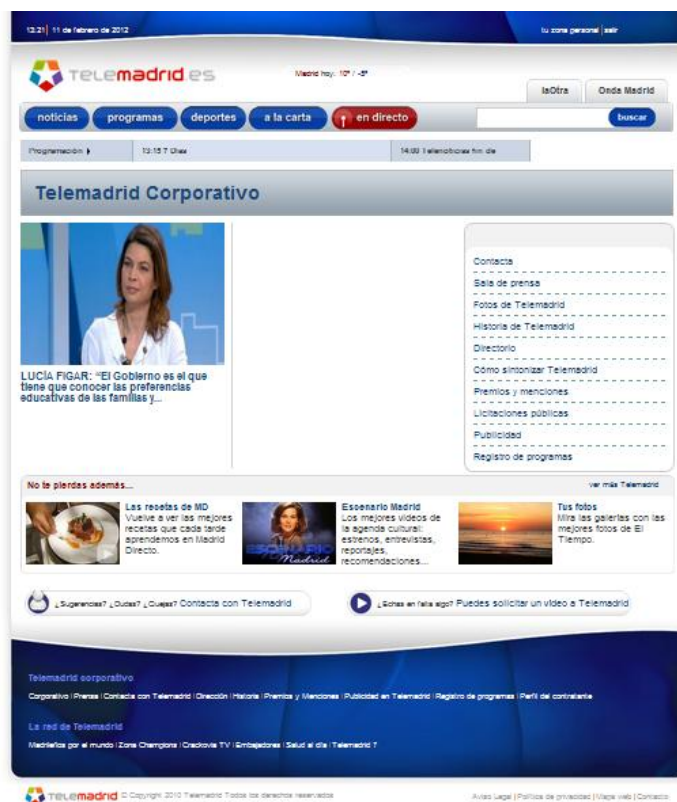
13:21 | 11 de febrero de 2012

tu zona personal | salir

telemadrid.es

Madrid hoy: 10° / -5°

laOtra

Onda Madrid

noticias

programas

deportes

a la carta

en directo

buscar

Programación

13:15 7 Días

14:00 Telenoticias fin de

Telemadrid Corporativo

LUCÍA FIGAR: "El Gobierno es el que tiene que conocer las preferencias educativas de las familias y...

Contacta

Sala de prensa

Fotos de Telemadrid

Historia de Telemadrid

Directorio

Cómo sintonizar Telemadrid

Premios y menciones

Licitaciones públicas

Publicidad

Registro de programas

No te pierdas además...

ver más Telemadrid

Las recetas de MD
Vuelve a ver las mejores recetas que cada tarde aprendemos en Madrid Directo.

Escenario Madrid
Los mejores videos de la agenda cultural: estrenos, entrevistas, reportajes, recomendaciones...

Tus fotos
Mira las galerías con las mejores fotos de El Tiempo.

¿Sugerencias? ¿Dudas? ¿Quejas? Contacta con Telemadrid

¿Echas en falta algo? Puedes solicitar un vídeo a Telemadrid

Telemadrid corporativo

Corporativo | Prensa | Contacta con Telemadrid | Dirección | Historia | Premios y Menciones | Publicidad en Telemadrid | Registro de programas | Perfil del contratante

La red de Telemadrid

Madrileños por el mundo | Zona Champions | Crackovia TV | Embajadores | Salud al día | Telemadrid 7

telemadrid © Copyright 2010 Telemadrid Todos los derechos reservados

Aviso Legal | Política de privacidad | Mapa web | Contacto